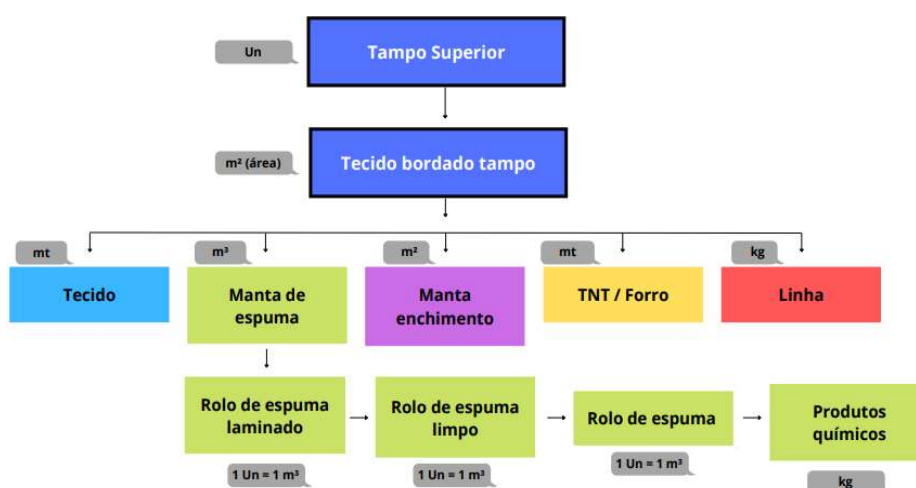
Un
Tampo Superior

m² (área)
Tecido bordado tampo

mt
Tecido

m³
Manta de espuma

m²
Manta enchimento

mt
TNT / Forro

kg
Linha

Rolo de espuma laminado
1 Un = 1 m³

Rolo de espuma limpo
1 Un = 1 m³

Rolo de espuma
1 Un = 1 m³

Produtos químicos
kg